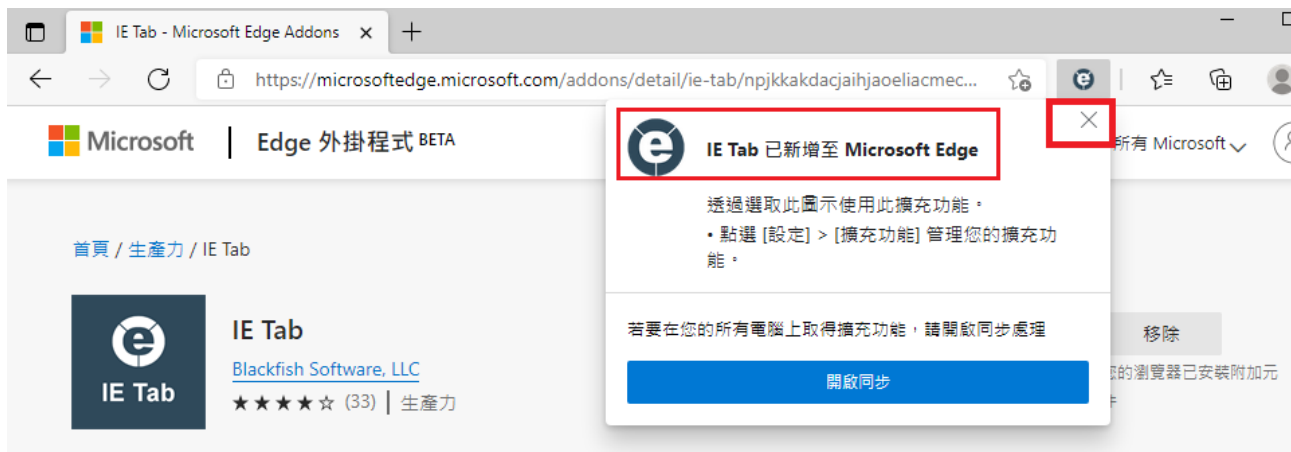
IE Tab - Microsoft Edge Addons ×

https://microsoftedge.microsoft.com/addons/detail/ie-tab/npjkkakdacjaihjaoeliacmec...

Microsoft | Edge 外掛程式 BETA

所有 Microsoft

首頁 / 生產力 / IE Tab

IE Tab

IE Tab
Blackfish Software, LLC
★★★★☆ (33) | 生產力

移除

您的瀏覽器已安裝附加元件

IE Tab 已新增至 Microsoft Edge

透過選取此圖示使用此擴充功能。

• 點選 [設定] > [擴充功能] 管理您的擴充功能。

若要在您的所有電腦上取得擴充功能，請開啟同步處理

開啟同步